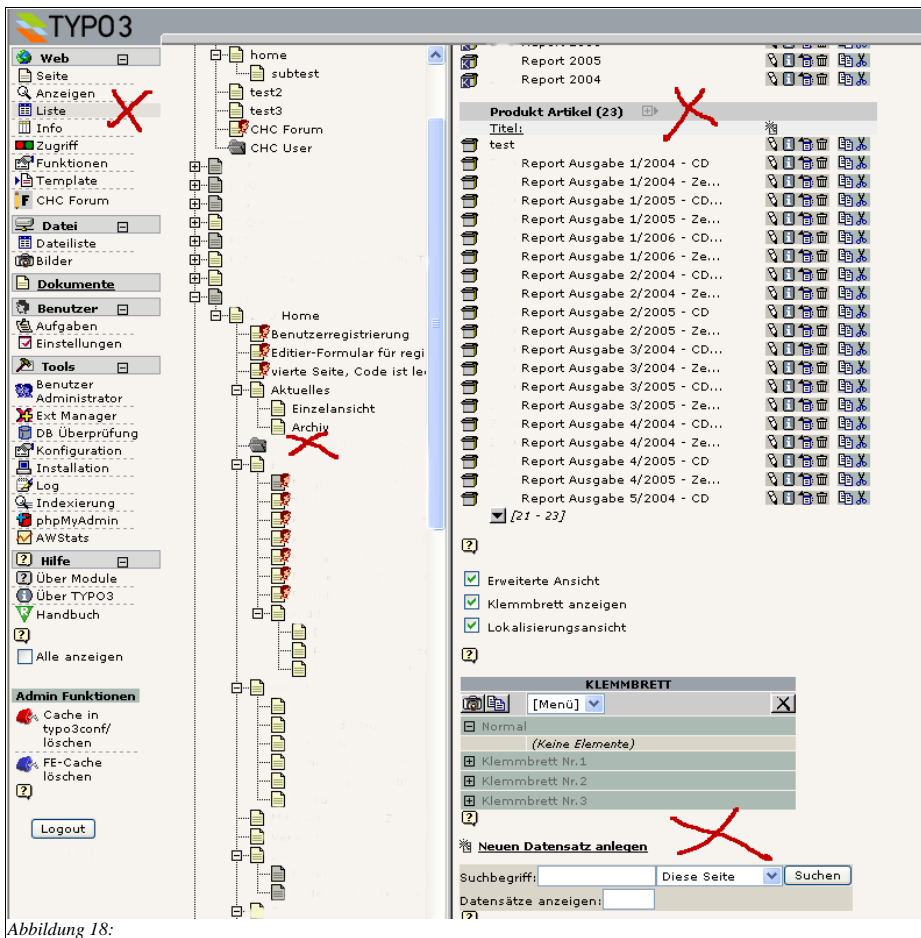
TYPO3

Web
Seite
Anzeigen
Liste
Info
Zugriff
Funktionen
Template
CHC Forum

Datei
Dateiliste
Bilder

Dokumente

Benutzer
Aufgaben
Einstellungen

Tools
Benutzer Administrator
Ext Manager
DB Überprüfung
Konfiguration
Installation
Log
Indexierung
phpMyAdmin
AWStats

Hilfe
Über Module
Über TYPO3
Handbuch

Alle anzeigen

Admin Funktionen
Cache in typo3conf/ löschen
FE-Cache löschen

Logout

home
subtest
test2
test3
CHC Forum
CHC User
Home
Benutzerregistrierung
Editier-Formular für regi
vierte Seite, Code ist le
Aktuelles
Einzelansicht
Archiv

Report 2005
Report 2004

Produkt Artikel (23)
Titel:
test
Report Ausgabe 1/2004 - CD
Report Ausgabe 1/2004 - Ze...
Report Ausgabe 1/2005 - CD...
Report Ausgabe 1/2005 - Ze...
Report Ausgabe 1/2006 - CD...
Report Ausgabe 1/2006 - Ze...
Report Ausgabe 2/2004 - CD...
Report Ausgabe 2/2004 - Ze...
Report Ausgabe 2/2005 - CD
Report Ausgabe 2/2005 - Ze...
Report Ausgabe 3/2004 - CD...
Report Ausgabe 3/2004 - Ze...
Report Ausgabe 3/2005 - CD...
Report Ausgabe 3/2005 - Ze...
Report Ausgabe 4/2004 - CD...
Report Ausgabe 4/2004 - Ze...
Report Ausgabe 4/2005 - CD
Report Ausgabe 4/2005 - Ze...
Report Ausgabe 5/2004 - CD
[21 - 23]

Erweiterte Ansicht
Klemmbrett anzeigen
Lokalisierungsansicht

KLEMMBRETT
[Menü]
Normal
(Keine Elemente)
Klemmbrett Nr.1
Klemmbrett Nr.2
Klemmbrett Nr.3

Neuen Datensatz anlegen

Suchbegriff: Diese Seite Suchen
Datensätze anzeigen:

Abbildung 18: